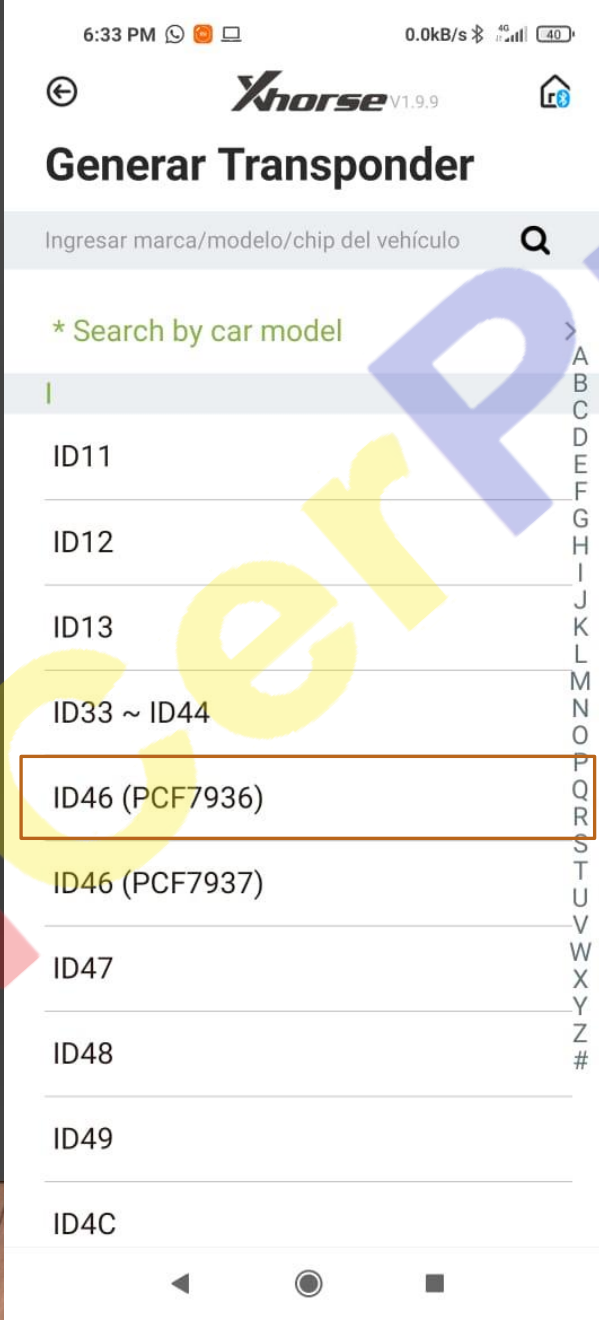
6:33 PM 0.0kB/s 4G 40

Xhorse V1.9.9

Generar Transponder

Ingresar marca/modelo/chip del vehículo

* Search by car model

I

ID11

ID12

ID13

ID33 ~ ID44

ID46 (PCF7936)

ID46 (PCF7937)

ID47

ID48

ID49

ID4C

A
B
C
D
E
F
G
H
I
J
K
L
M
N
O
P
Q
R
S
T
U
V
W
X
Y
Z
#